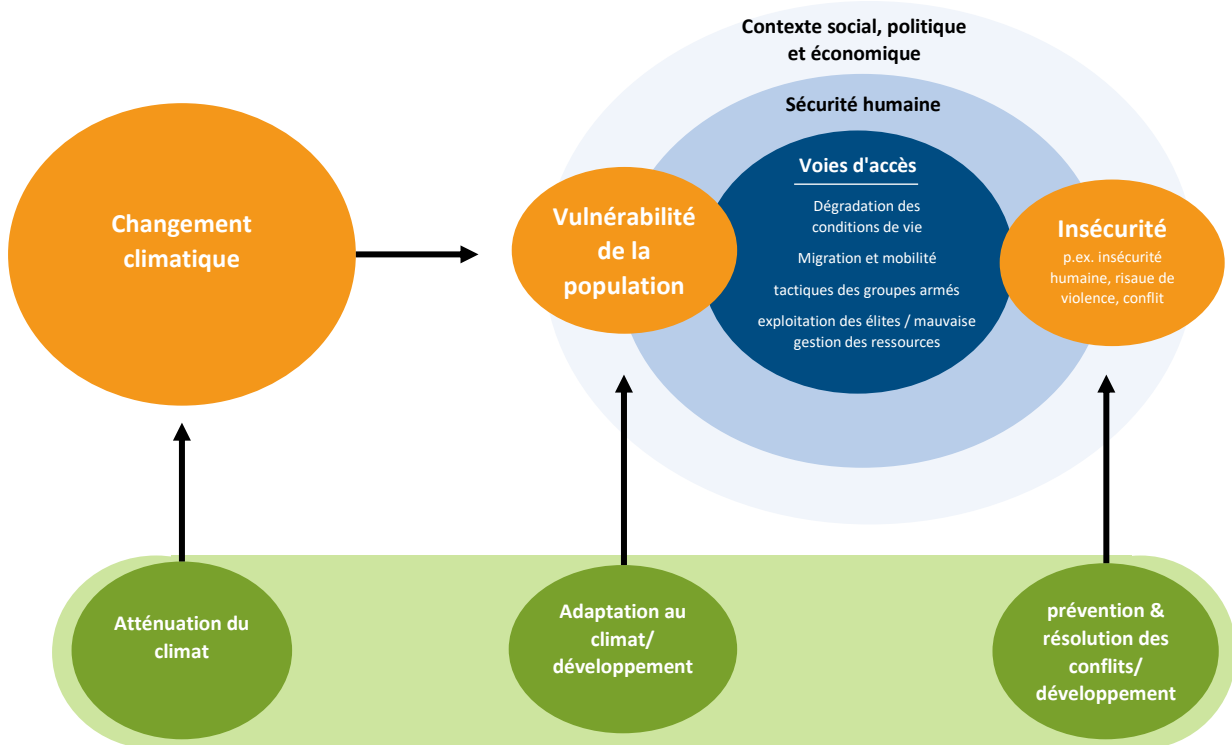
Contexte social, politique et économique

Sécurité humaine

Changement climatique

Vulnérabilité de la population

Voies d'accès

Dégradation des conditions de vie

Migration et mobilité

tactiques des groupes armés

exploitation des élites / mauvaise gestion des ressources

Insécurité

p.ex. insécurité humaine, risaue de violence, conflit

Atténuation du climat

Adaptation au climat/ développement

prévention & résolution des conflits/ développement